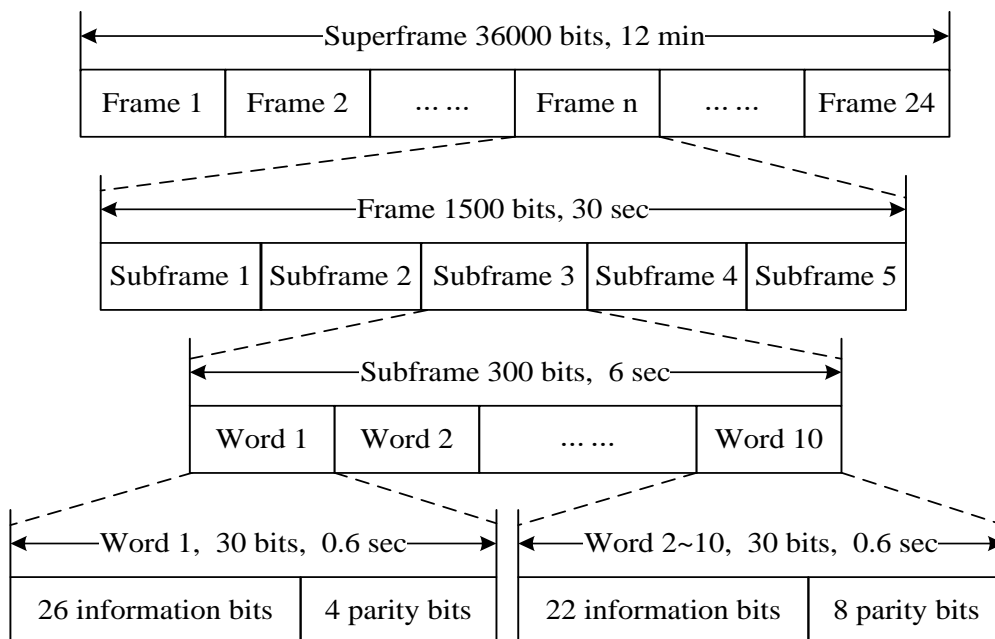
Superframe 36000 bits, 12 min

| Frame 1 | Frame 2 | ... ... | Frame n | ... ... | Frame 24 |
|---|---|---|---|---|---|

Frame 1500 bits, 30 sec

| Subframe 1 | Subframe 2 | Subframe 3 | Subframe 4 | Subframe 5 |
|---|---|---|---|---|

Subframe 300 bits, 6 sec

| Word 1 | Word 2 | ... ... | Word 10 |
|---|---|---|---|

Word 1, 30 bits, 0.6 sec

| 26 information bits | 4 parity bits |
|---|---|

Word 2~10, 30 bits, 0.6 sec

| 22 information bits | 8 parity bits |
|---|---|